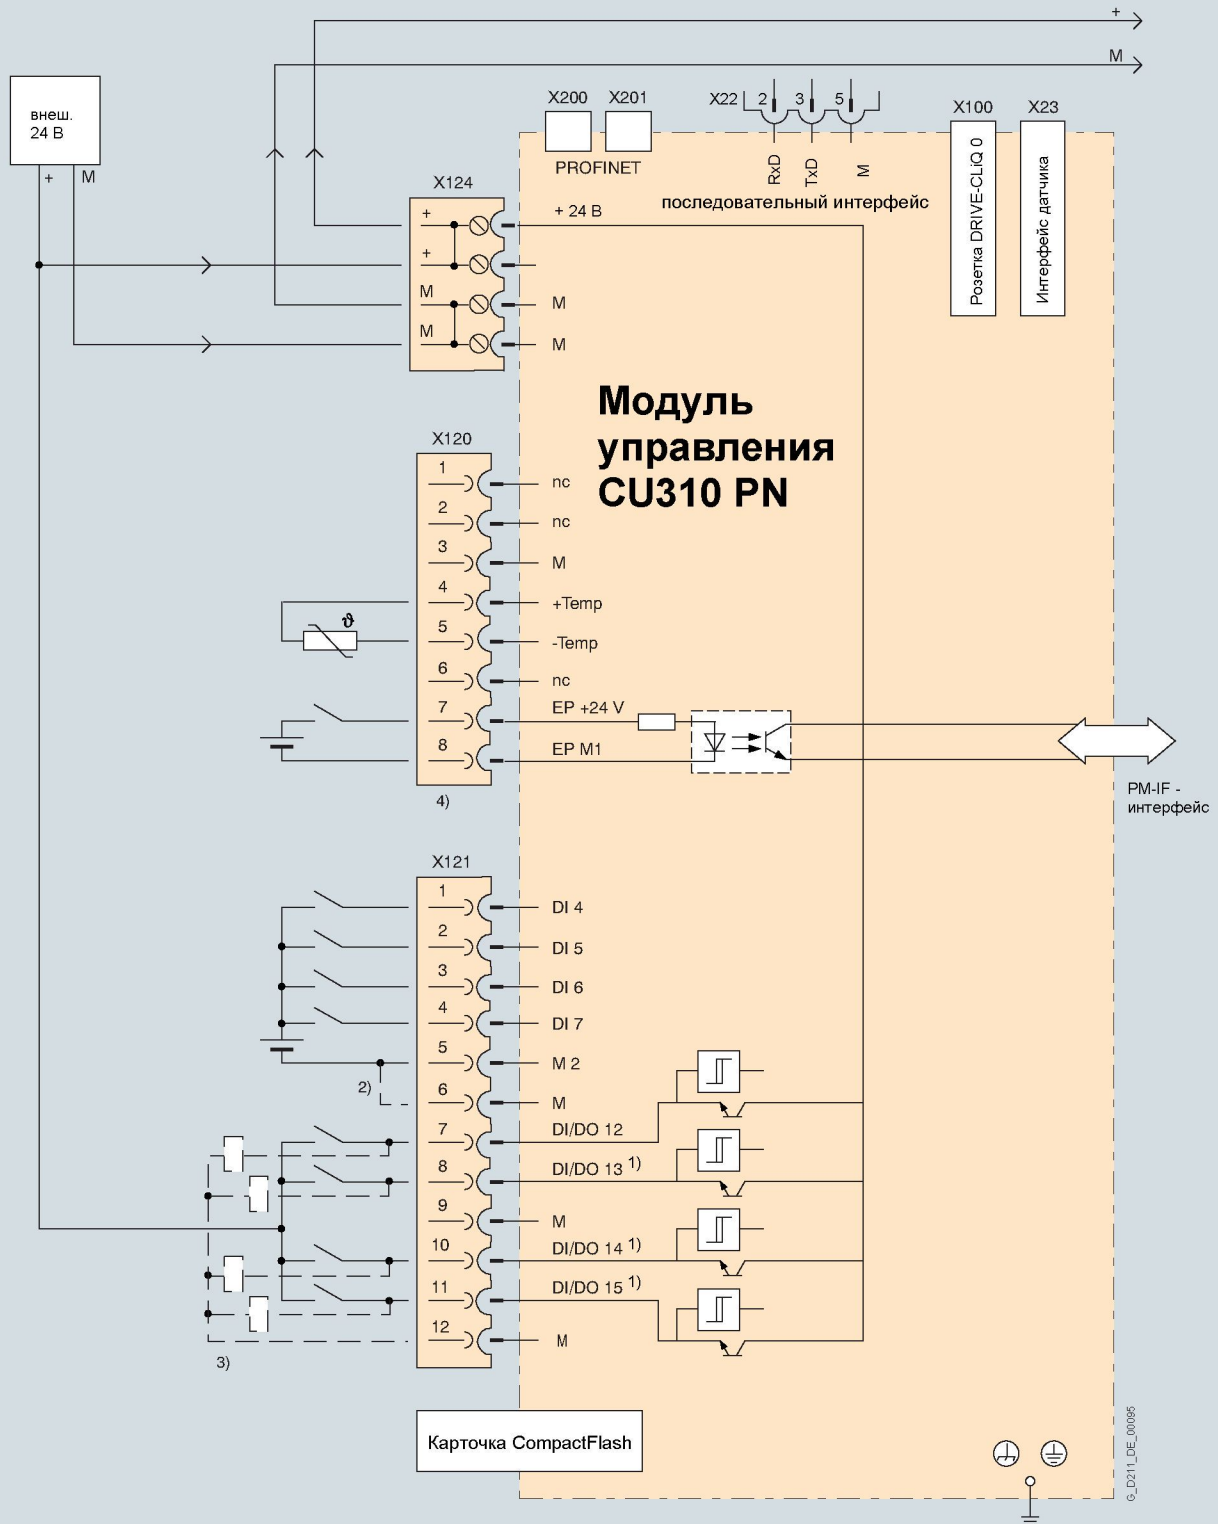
+
M
внеш.
24 В
+ M
X200 X201
PROFINET
X22 2 3 5
RxD TxD M
последовательный интерфейс
X100
Розетка DRIVE-CLiQ 0
X23
Интерфейс датчика
X124
+
+
M
M
+ 24 В
M
M

Модуль управления CU310 PN

X120
1 nc
2 nc
3 M
4 +Temp
5 -Temp
6 nc
7 EP +24 V
8 EP M1
4)
$\vartheta$
PM-IF - интерфейс

X121
1 DI 4
2 DI 5
3 DI 6
4 DI 7
5 M 2
2)
6 M
7 DI/DO 12
8 DI/DO 13 1)
9 M
10 DI/DO 14 1)
11 DI/DO 15 1)
12 M
3)

Карточка CompactFlash

G_D211_DE_00095